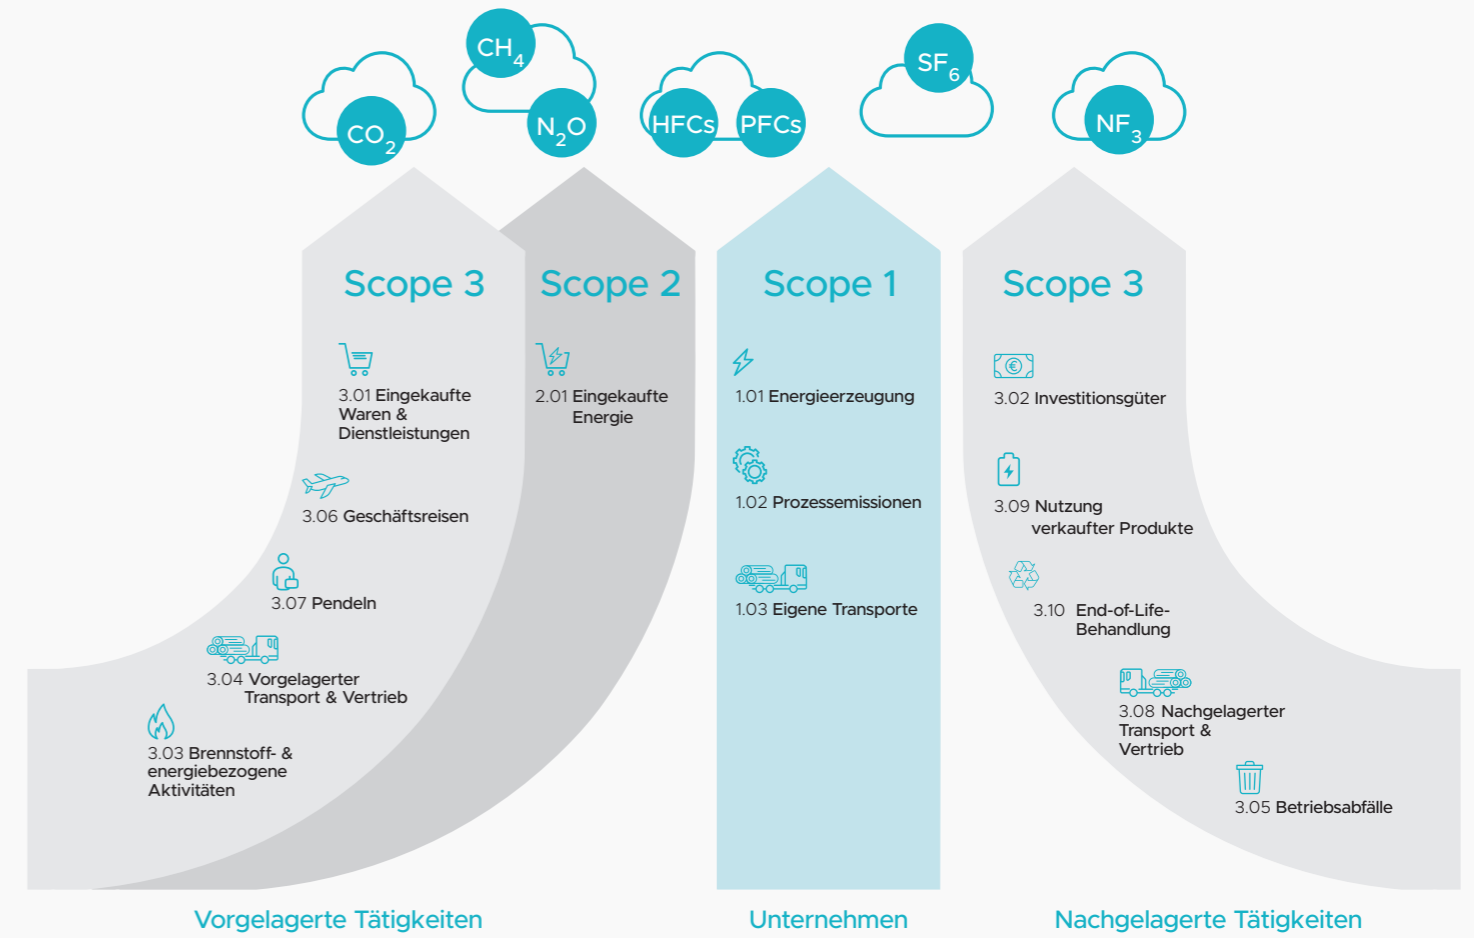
$CO_2$

$CH_4$

$N_2O$

HFCs

PFCs

$SF_6$

$NF_3$

Scope 3

3.01 Eingekaufte Waren & Dienstleistungen

3.06 Geschäftsreisen

3.07 Pendeln

3.04 Vorgelagerter Transport & Vertrieb

3.03 Brennstoff- & energiebezogene Aktivitäten

Scope 2

2.01 Eingekaufte Energie

Scope 1

1.01 Energieerzeugung

1.02 Prozessemissionen

1.03 Eigene Transporte

Scope 3

3.02 Investitionsgüter

3.09 Nutzung verkaufter Produkte

3.10 End-of-Life-Behandlung

3.08 Nachgelagerter Transport & Vertrieb

3.05 Betriebsabfälle

Vorgelagerte Tätigkeiten

Unternehmen

Nachgelagerte Tätigkeiten